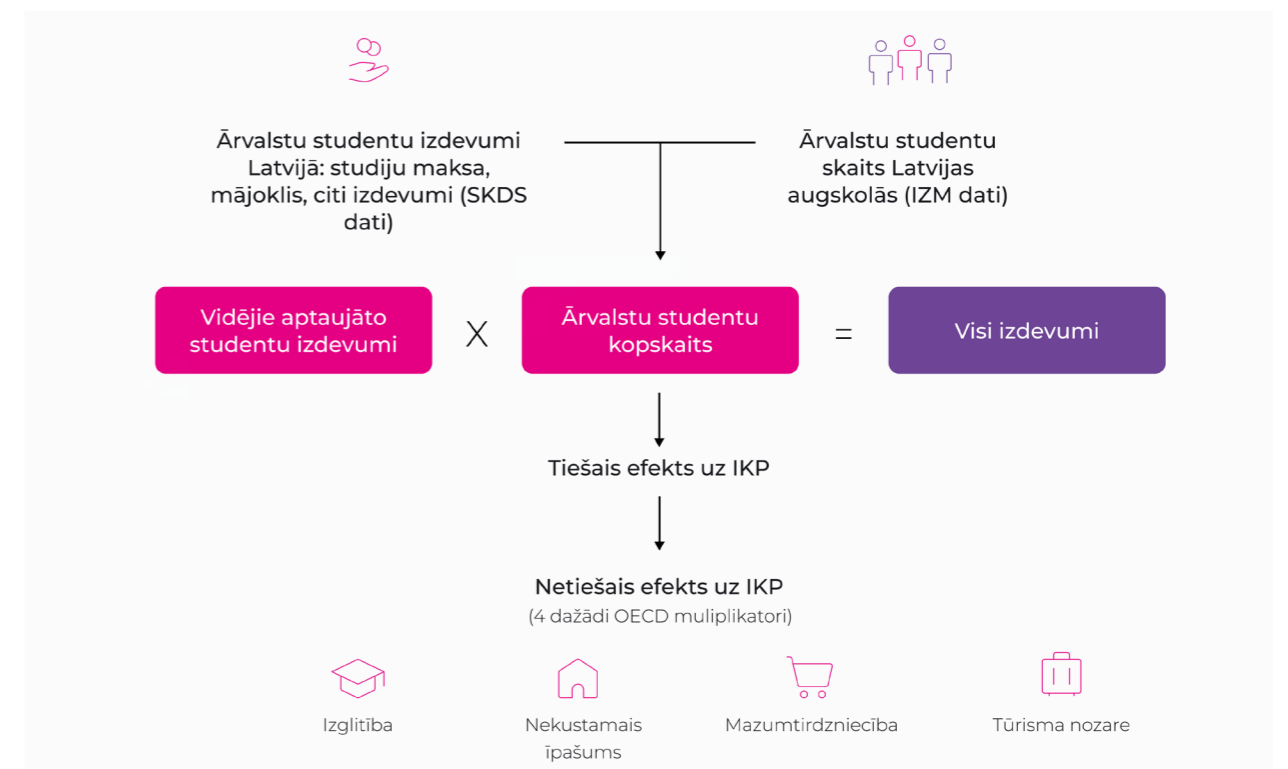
Ārvalstu studentu izdevumi Latvijā: studiju maksa, mājoklis, citi izdevumi (SKDS dati)

Ārvalstu studentu skaits Latvijas augskolās (IZM dati)

Vidējie aptaujāto studentu izdevumi

X

Ārvalstu studentu kopskaits

=

Visi izdevumi

Tiešais efekts uz IKP

Netiešais efekts uz IKP
(4 dažādi OECD muliplikatori)

Izglītība

Nekustamais īpašums

Mazumtirdzniecība

Tūrisma nozare